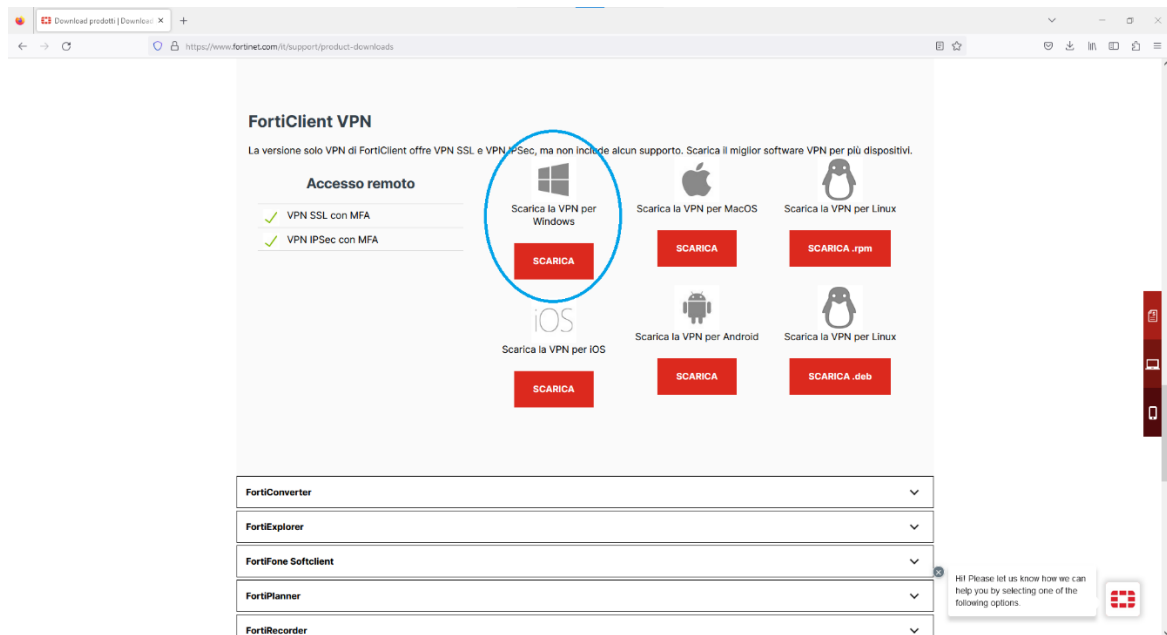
Download prodotti | Download ×
+

https://www.fortinet.com/it/support/product-downloads

FortiClient VPN

La versione solo VPN di FortiClient offre VPN SSL e VPN IPSec, ma non include alcun supporto. Scarica il miglior software VPN per più dispositivi.

Accesso remoto

VPN SSL con MFA

VPN IPSec con MFA

Scarica la VPN per Windows

SCARICA

Scarica la VPN per MacOS

SCARICA

Scarica la VPN per Linux

SCARICA .rpm

iOS

Scarica la VPN per iOS

SCARICA

Scarica la VPN per Android

SCARICA

Scarica la VPN per Linux

SCARICA .deb

FortiConverter

FortiExplorer

FortiFone Softclient

FortiPlanner

FortiRecorder

Hi! Please let us know how we can help you by selecting one of the following options.